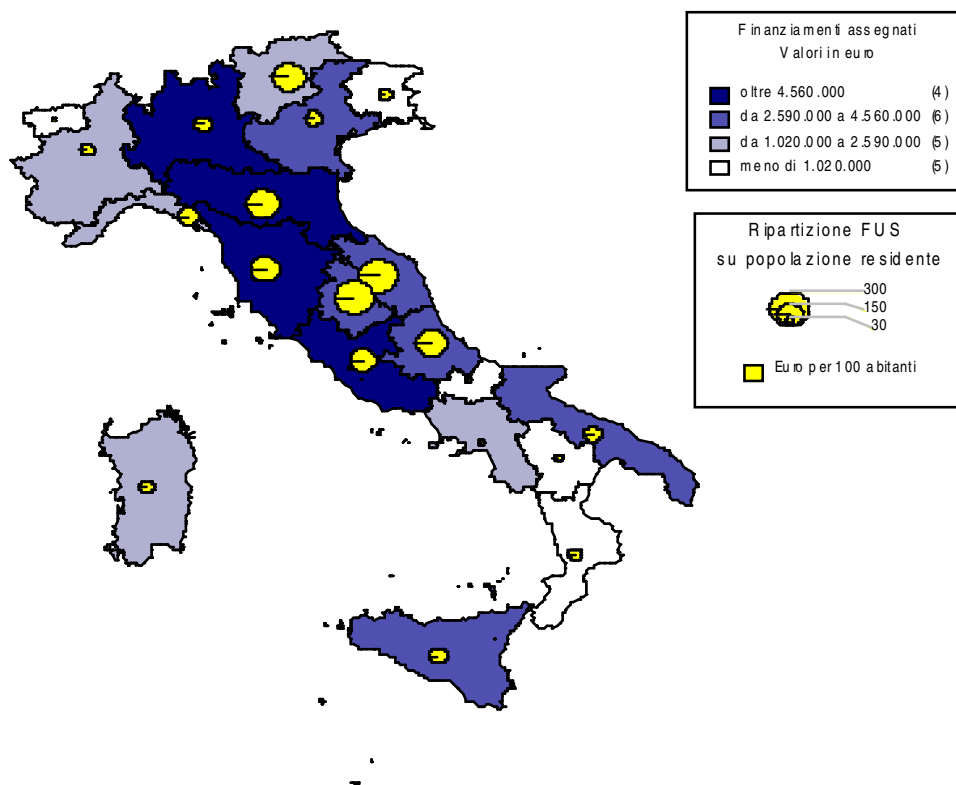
Finanziamenti assegnati
Valori in euro

oltre 4.560.000 (4)
da 2.590.000 a 4.560.000 (6)
da 1.020.000 a 2.590.000 (5)
meno di 1.020.000 (5)

Ripartizione FUS
su popolazione residente

300
150
30

Euro per 100 abitanti